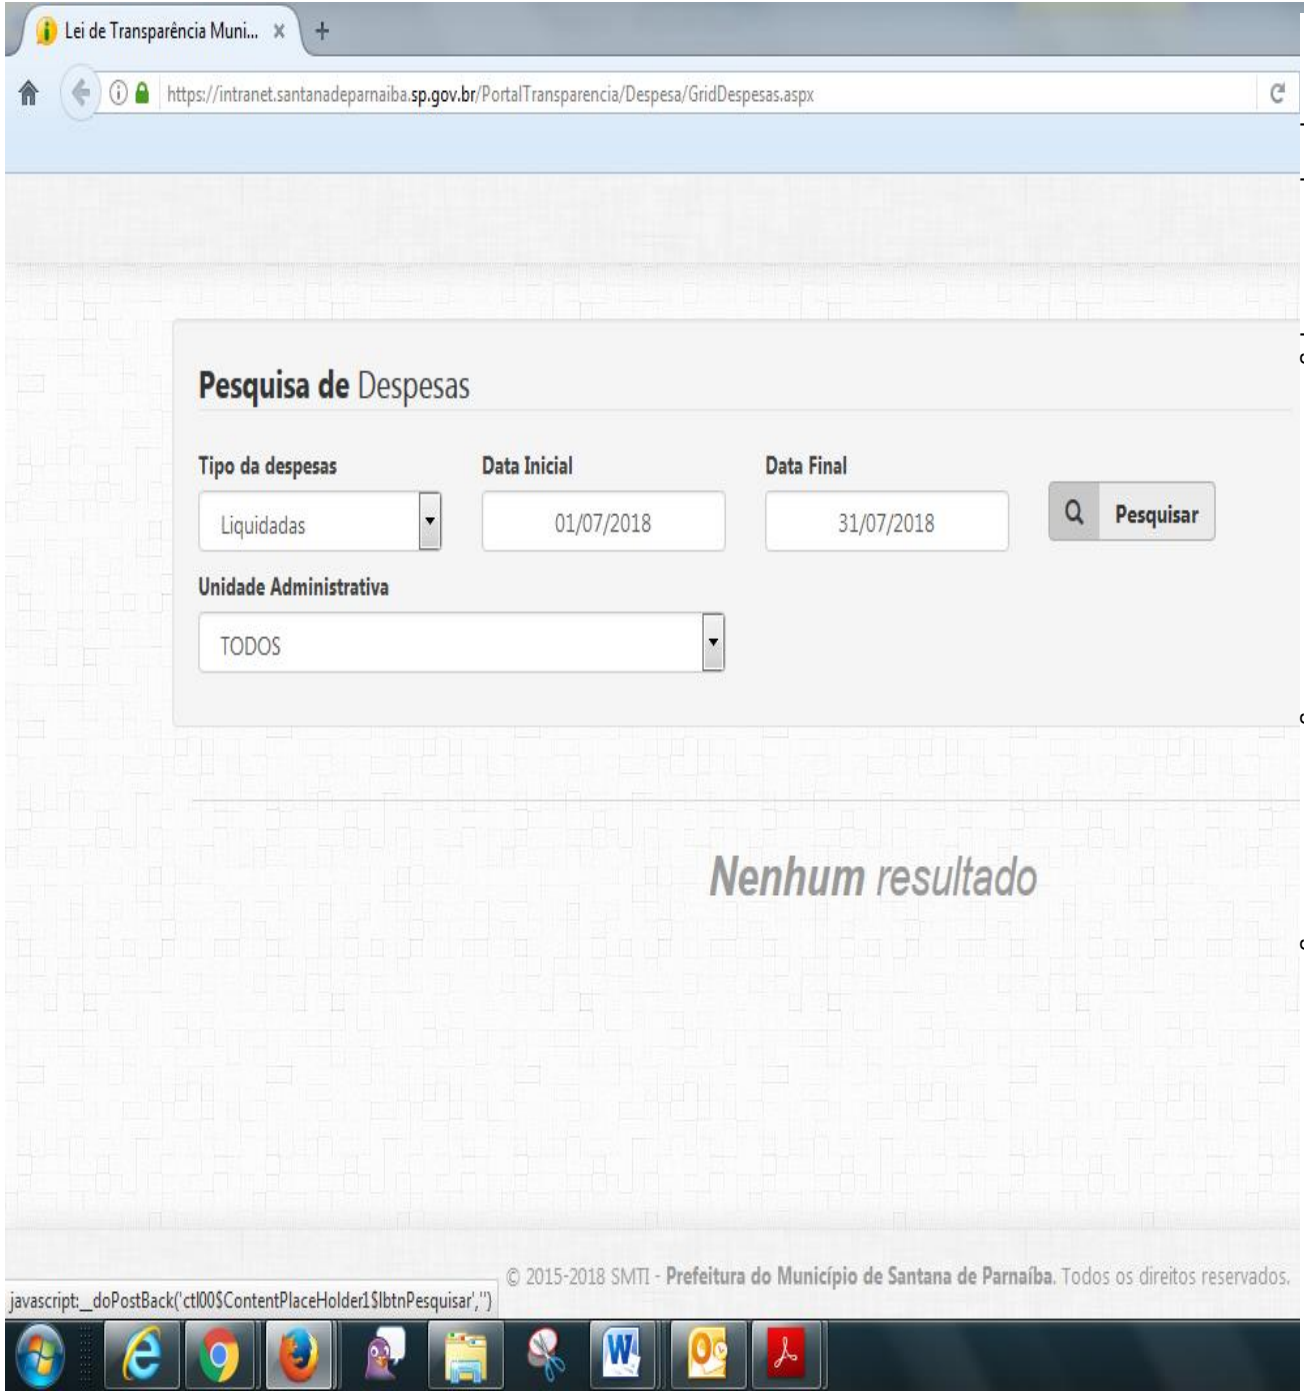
Lei de Transparência Muni... ×

https://intranet.santanadeparnaiba.sp.gov.br/PortalTransparencia/Despesa/GridDespesas.aspx

Pesquisa de Despesas

Tipo da despesas

Liquidadas

Data Inicial

01/07/2018

Data Final

31/07/2018

Pesquisar

Unidade Administrativa

TODOS

Nenhum resultado

© 2015-2018 SMTI - Prefeitura do Município de Santana de Parnaíba. Todos os direitos reservados.

javascript:__doPostBack('ctl00$ContentPlaceHolder1$lbtnPesquisar','')